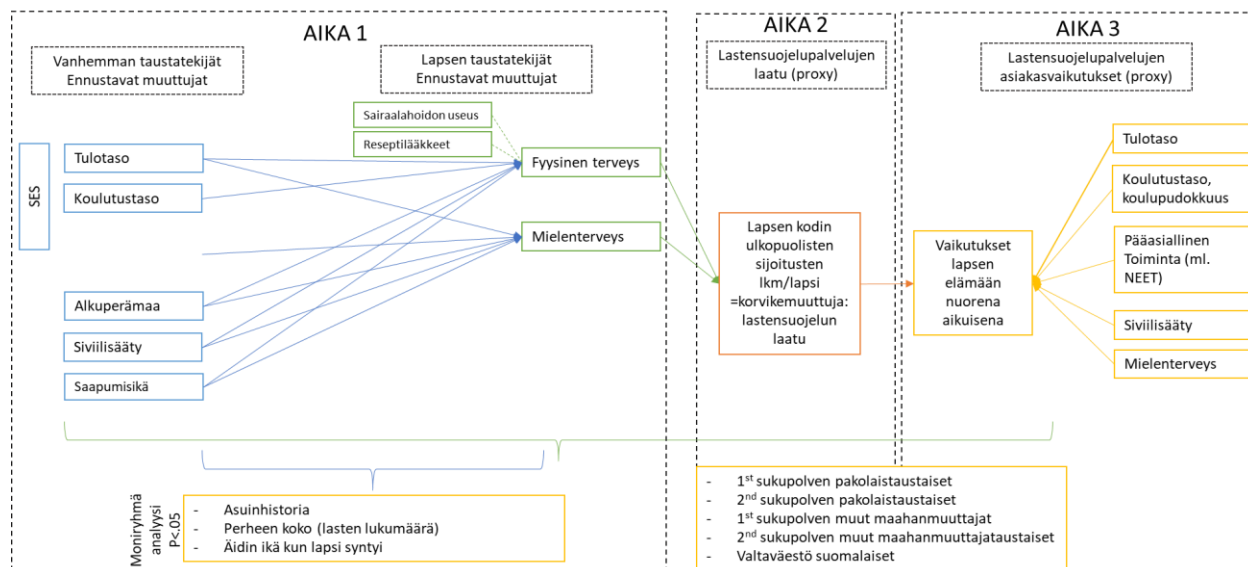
AIKA 1

Vanhemman taustatekijät
Ennustavat muuttujat

Lapsen taustatekijät
Ennustavat muuttujat

Sairaalahoidon useus

Reseptilääkkeet

SES

Tulotaso

Koulutustaso

Fyysinen terveys

Mielenterveys

Alkuperämaa

Siviilisääty

Saapumisikä

AIKA 2

Lastensuojelupalvelujen laatu (proxy)

Lapsen kodin ulkopuolisten sijoitusten lkm/lapsi =korvikemuuttuja: lastensuojelun laatu

AIKA 3

Lastensuojelupalvelujen asiakasvaikutukset (proxy)

Vaikutukset lapsen elämään nuorena aikuisena

Tulotaso

Koulutustaso, koulupudokkuus

Pääasiallinen Toiminta (ml. NEET)

Siviilisääty

Mielenterveys

Moniryhmä analyysi P<.05

- Asuinhistoria
- Perheen koko (lasten lukumäärä)
- Äidin ikä kun lapsi syntyi

- 1$^{st}$ sukupolven pakolaistaustaiset
- 2$^{nd}$ sukupolven pakolaistaustaiset
- 1$^{st}$ sukupolven muut maahanmuuttajat
- 2$^{nd}$ sukupolven muut maahanmuuttajataustaiset
- Valtaväestö suomalaiset